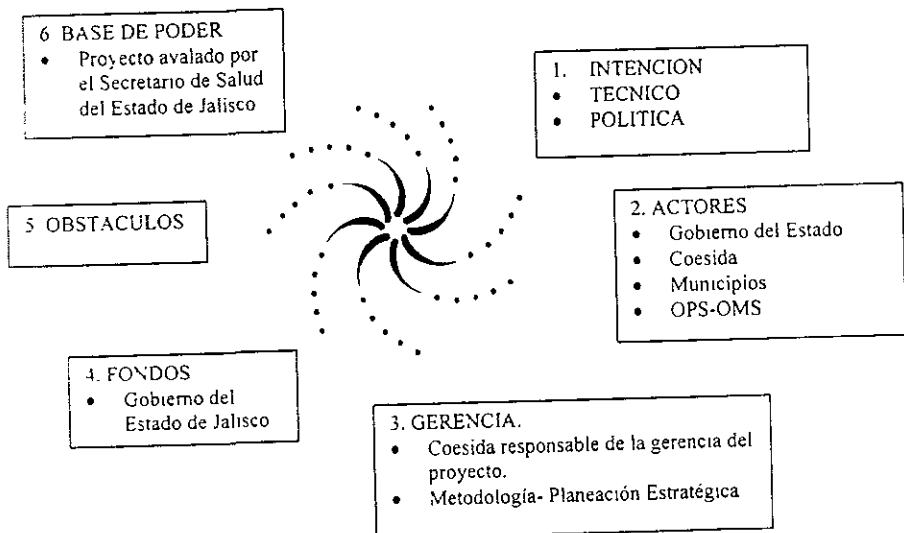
6 BASE DE PODER
- Proyecto avalado por el Secretario de Salud del Estado de Jalisco

1. INTENCION
- TECNICO
- POLITICA

5 OBSTACULOS

2. ACTORES
- Gobierno del Estado
- Coesida
- Municipios
- OPS-OMS

4. FONDOS
- Gobierno del Estado de Jalisco

3. GERENCIA.
- Coesida responsable de la gerencia del proyecto.
- Metodología- Planeación Estratégica